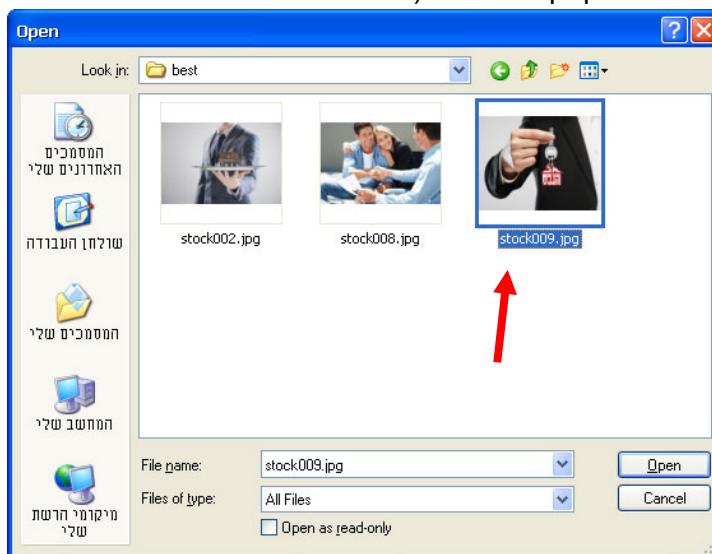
Open

Look in: best

המסמכים האחרונים שלי

שולחן העבודה

המסמכים שלי

המחשב שלי

מיקומי הרשת שלי

stock002.jpg

stock008.jpg

stock009.jpg

File name: stock009.jpg

Files of type: All Files

Open as read-only

Open

Cancel